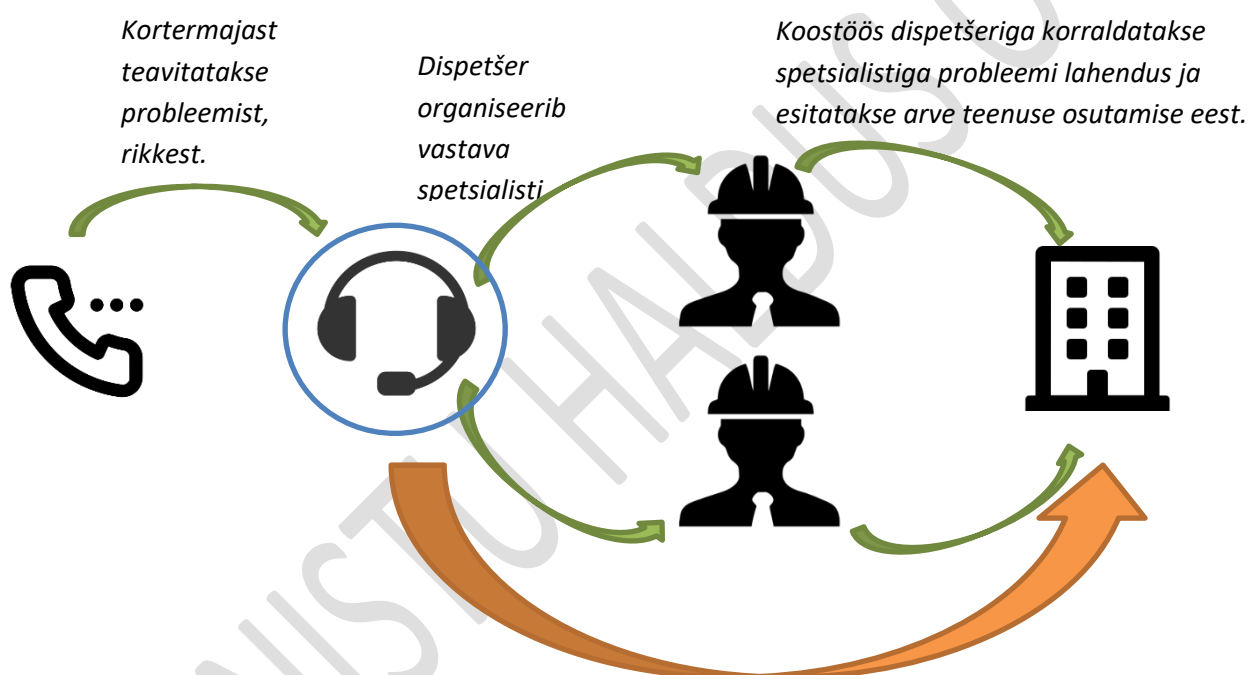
Kortermajast teavitatakse probleemist, rikkest.

Dispetšer organiseerib vastava spetsialisti

Koostöös dispetšeriga korraldatakse spetsialistiga probleemi lahendus ja esitatakse arve teenuse osutamise eest.

NISTU HALDUS